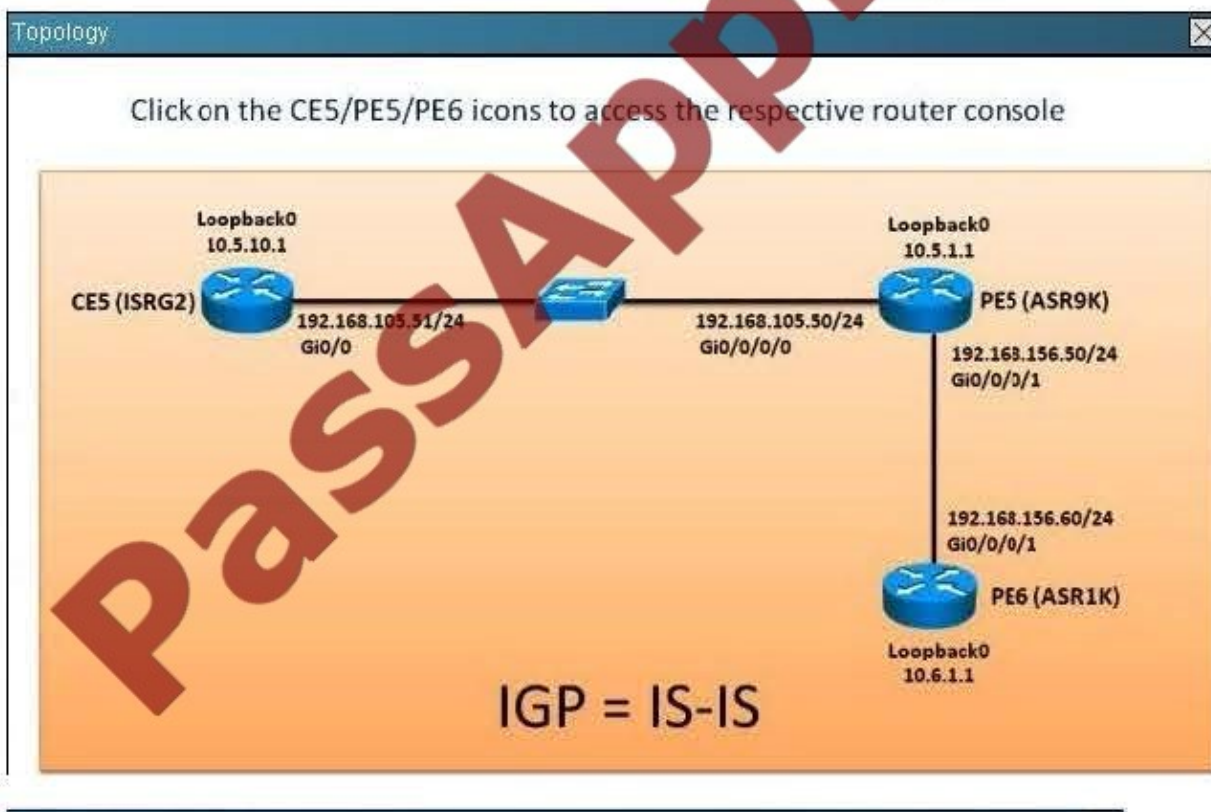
Topology

Click on the CE5/PE5/PE6 icons to access the respective router console

Loopback0
10.5.10.1

CE5 (ISRG2)

192.168.105.51/24
Gi0/0

Loopback0
10.5.1.1

PE5 (ASR9K)

192.168.105.50/24
Gi0/0/0/0

192.168.156.50/24
Gi0/0/0/1

192.168.156.60/24
Gi0/0/0/1

PE6 (ASR1K)

Loopback0
10.6.1.1

IGP = IS-IS

PassApp